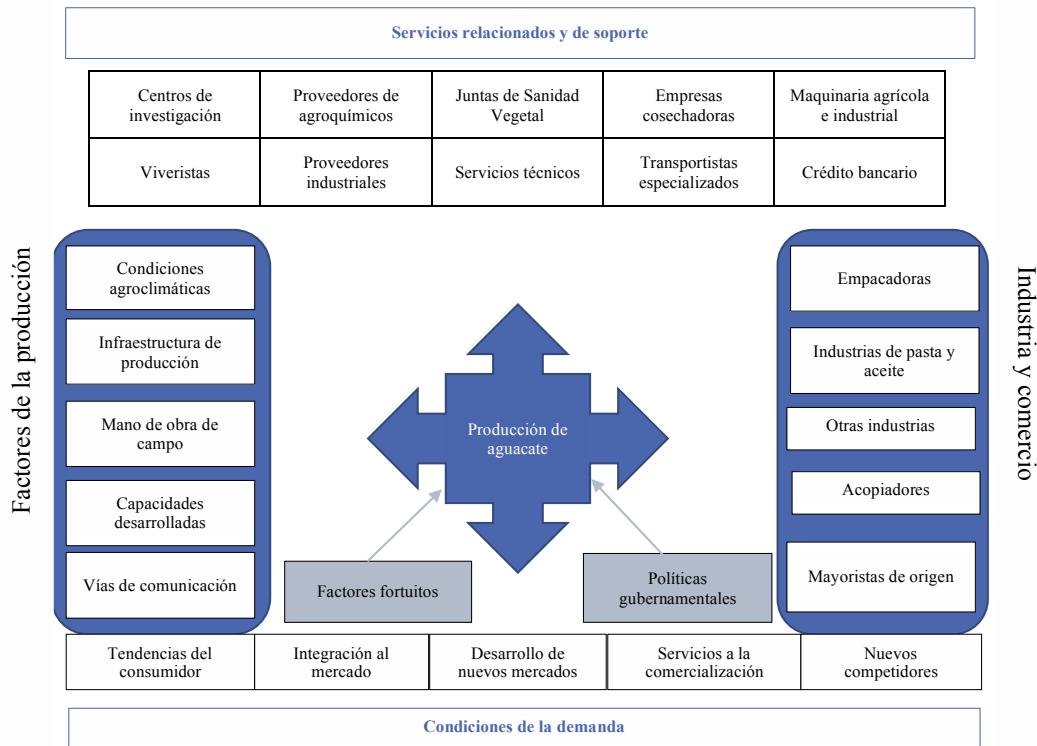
Servicios relacionados y de soporte

| Centros de investigación | Proveedores de agroquímicos | Juntas de Sanidad Vegetal | Empresas cosechadoras | Maquinaria agrícola e industrial |
|---|---|---|---|---|
| Viveristas | Proveedores industriales | Servicios técnicos | Transportistas especializados | Crédito bancario |

Factores de la producción

Condiciones agroclimáticas

Infraestructura de producción

Mano de obra de campo

Capacidades desarrolladas

Vías de comunicación

Producción de aguacate

Factores fortuitos

Políticas gubernamentales

Industria y comercio

Empacadoras

Industrias de pasta y aceite

Otras industrias

Acopiadores

Mayoristas de origen

| Tendencias del consumidor | Integración al mercado | Desarrollo de nuevos mercados | Servicios a la comercialización | Nuevos competidores |
|---|---|---|---|---|

Condiciones de la demanda